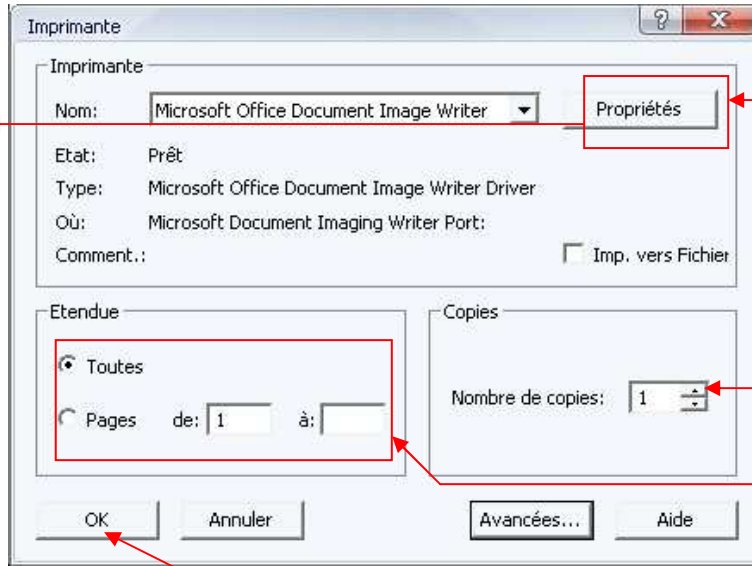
Imprimante

?

X

Imprimante

Nom: Microsoft Office Document Image Writer

Propriétés

Etat: Prêt

Type: Microsoft Office Document Image Writer Driver

Où: Microsoft Document Imaging Writer Port:

Comment.:

Imp. vers Fichier

Etendue

Toutes

Pages de: 1 à:

Copies

Nombre de copies: 1

OK

Annuler

Avancées...

Aide